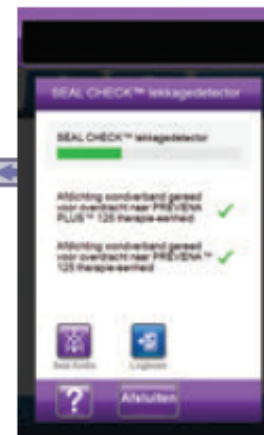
SEAL CHECK™ lekkagedetector

SEAL CHECK™ lekkagedetector

Afdichting wondverband gereed voor overdracht naar PREVENA PLUS™ 125 therapie-eenheid

Afdichting wondverband gereed voor overdracht naar PREVENA™ 125 therapie-eenheid

Seal Audio

Logboek

?

Afsluiten